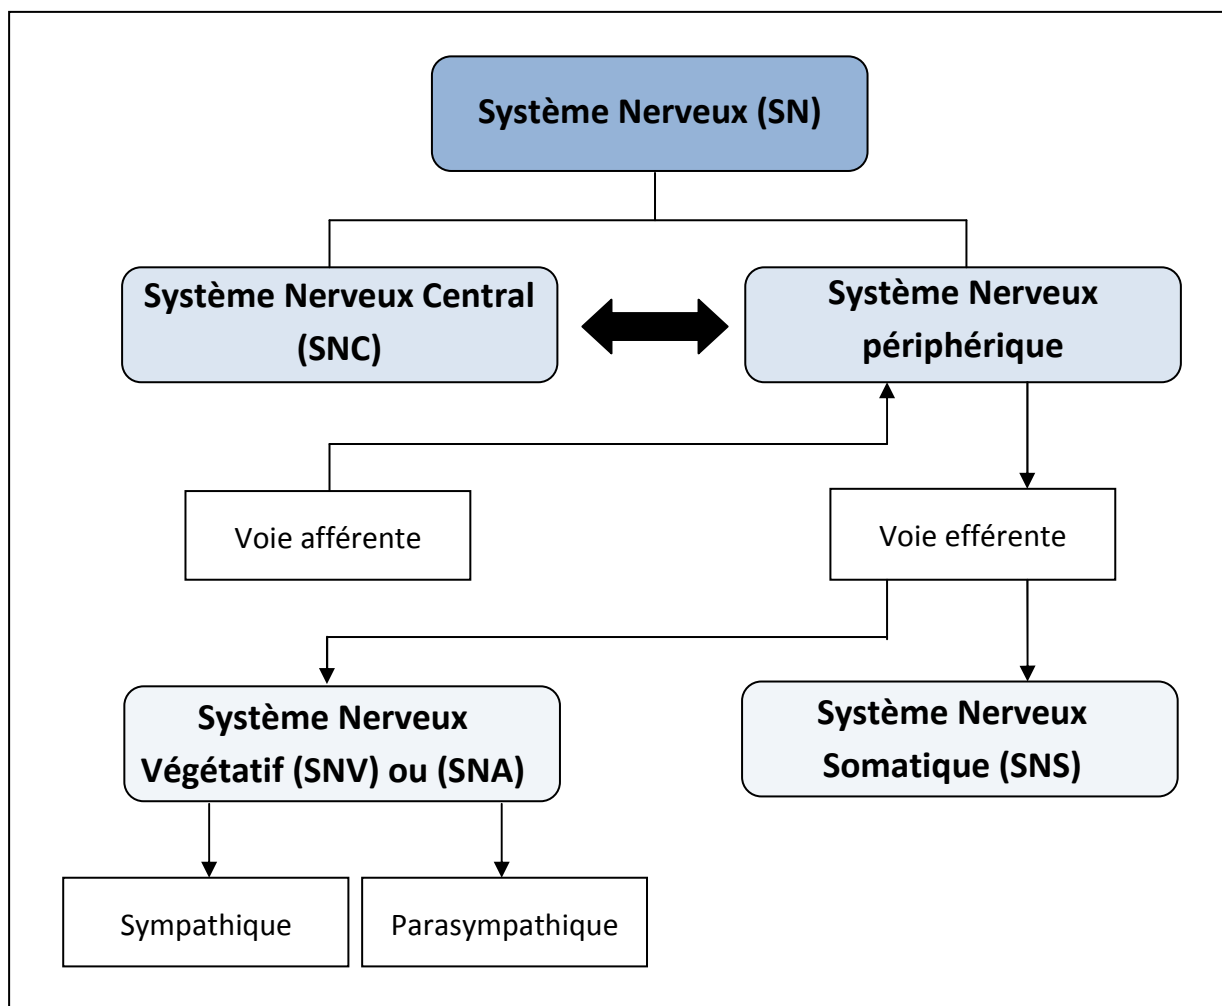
Système Nerveux (SN)

Système Nerveux Central (SNC)

Système Nerveux périphérique

Voie afférente

Voie efférente

Système Nerveux Végétatif (SNV) ou (SNA)

Système Nerveux Somatique (SNS)

Sympathique

Parasympathique